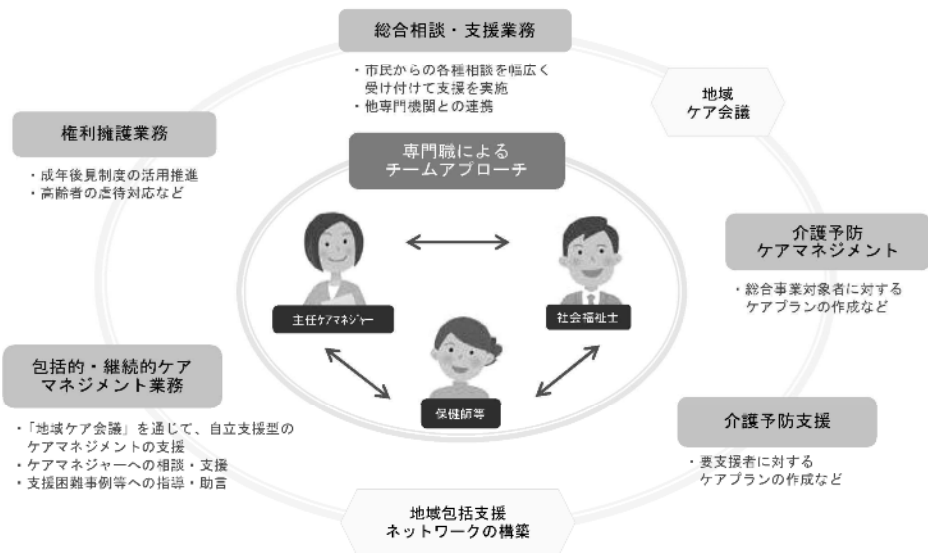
総合相談・支援業務

・市民からの各種相談を幅広く受け付けて支援を実施
・他専門機関との連携

地域ケア会議

権利擁護業務

・成年後見制度の活用推進
・高齢者の虐待対応など

専門職によるチームアプローチ

主任ケアマネジャー

社会福祉士

保健師等

介護予防ケアマネジメント

・総合事業対象者に対するケアプランの作成など

包括的・継続的ケアマネジメント業務

・「地域ケア会議」を通じて、自立支援型のケアマネジメントの支援
・ケアマネジャーへの相談・支援
・支援困難事例等への指導・助言

介護予防支援

・要支援者に対するケアプランの作成など

地域包括支援ネットワークの構築